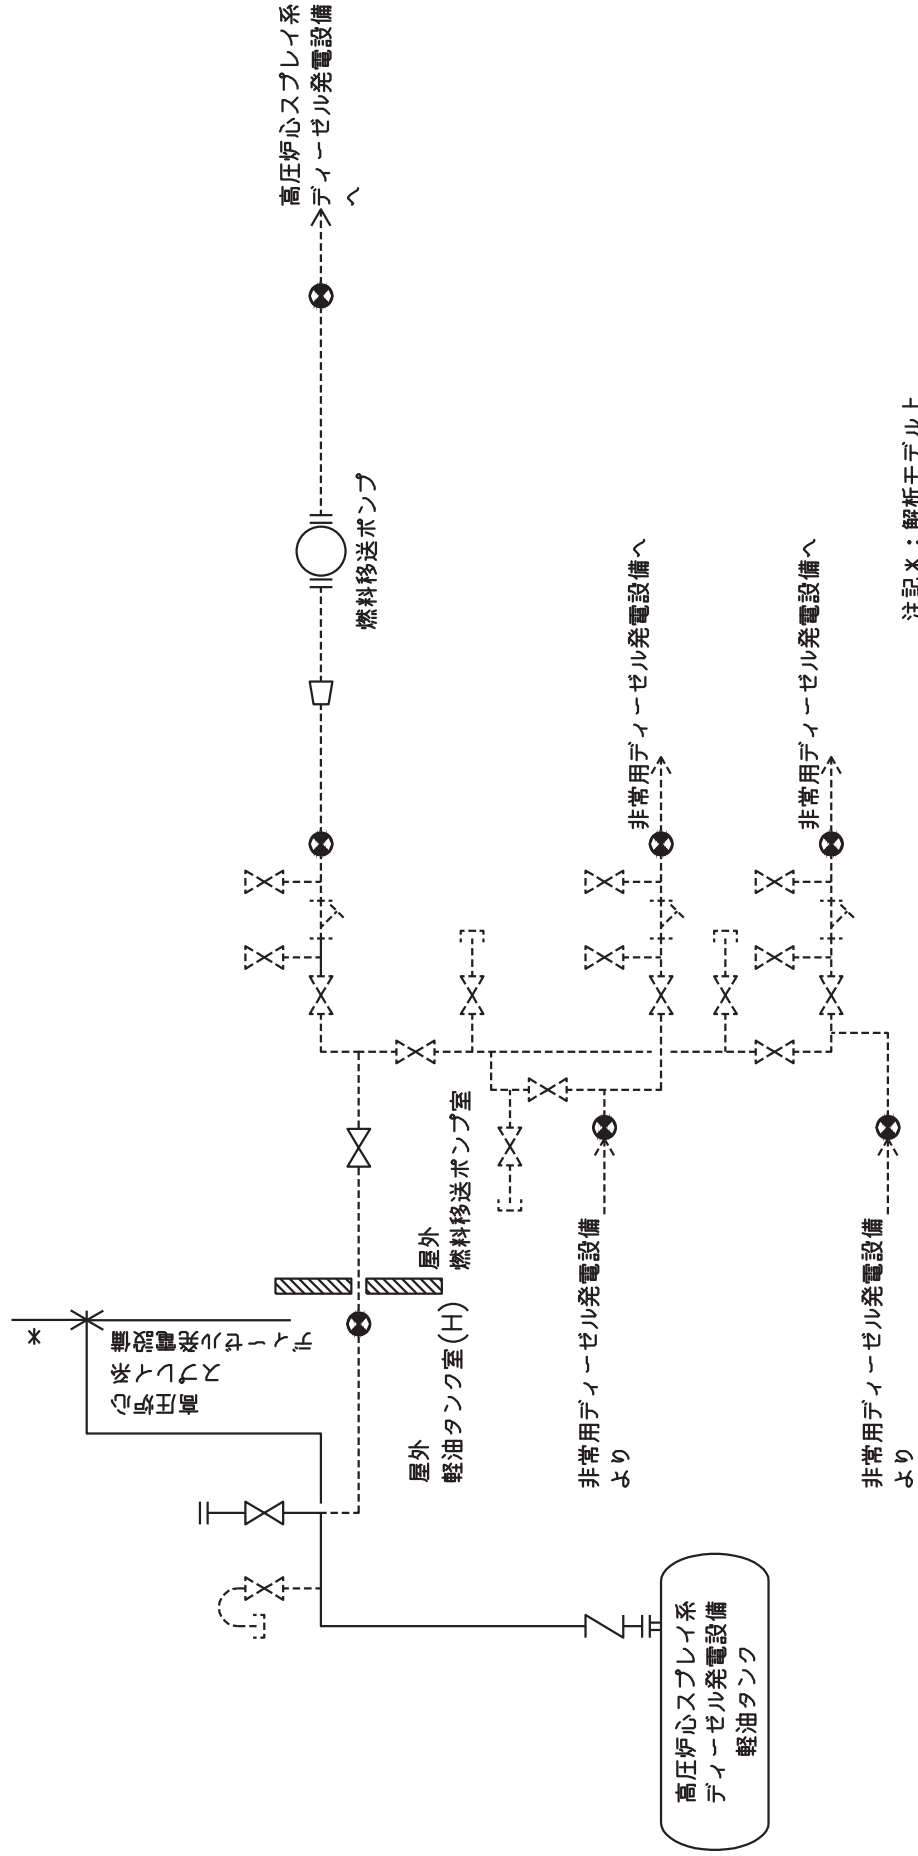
高圧炉心スプレイ系
ディーゼル発電設備
へ

燃料移送ポンプ

非常用ディーゼル発電設備へ

非常用ディーゼル発電設備へ

注記＊：解析モデル上

＊

高圧炉心スプレイ系燃料移送配管

屋外
燃料移送ポンプ室

屋外
軽油タンク室(H)

非常用ディーゼル発電設備
より

非常用ディーゼル発電設備
より

高圧炉心スプレイ系
ディーゼル発電設備
軽油タンク